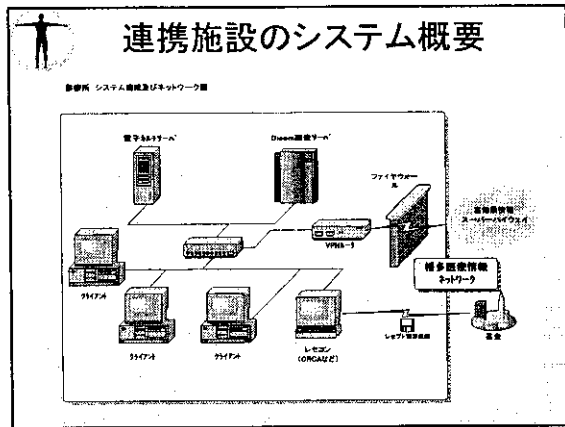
連携施設のシステム概要

診療所 システム構成及びネットワーク図

電子カルテサーバ

Dicom画像サーバ

ファイヤウォール

VPNルータ

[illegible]スーパーハイウェイ

クライアント

クライアント

クライアント

レセコン (ORCAなど)

レセプト電算処理

帯多医療情報ネットワーク

基金